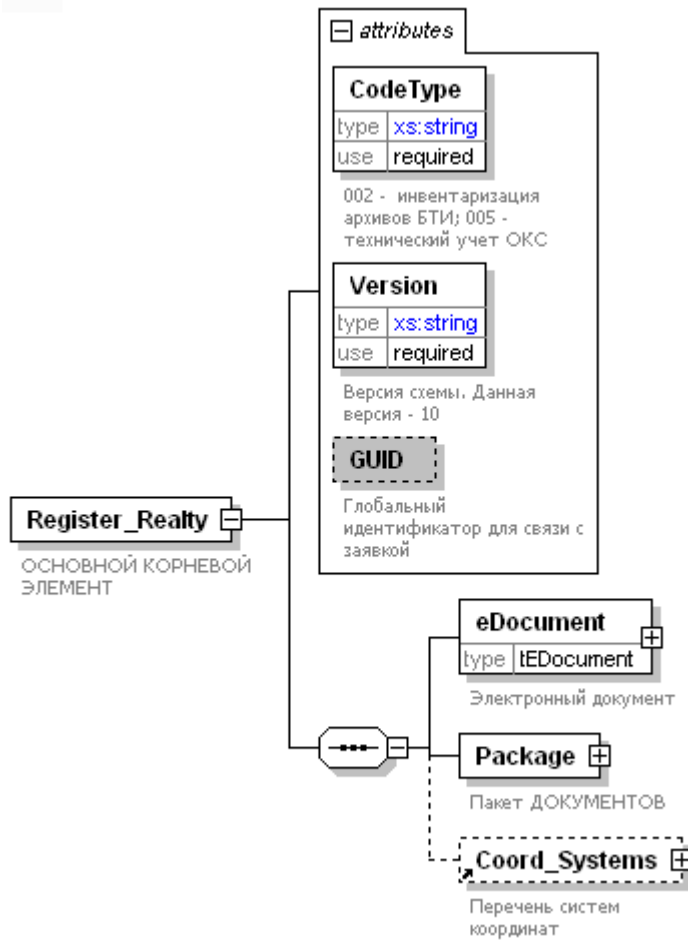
attributes

CodeType

| type | xs:string |
|---|---|
| use | required |

002 - инвентаризация архивов БТИ; 005 - технический учет ОКС

Version

| type | xs:string |
|---|---|
| use | required |

Версия схемы. Данная версия - 10

GUID

Глобальный идентификатор для связи с заявкой

Register_Realty

ОСНОВНОЙ КОРНЕВОЙ ЭЛЕМЕНТ

eDocument

| type | tEDocument |
|---|---|

Электронный документ

Package

Пакет ДОКУМЕНТОВ

Coord_Systems

Перечень систем координат